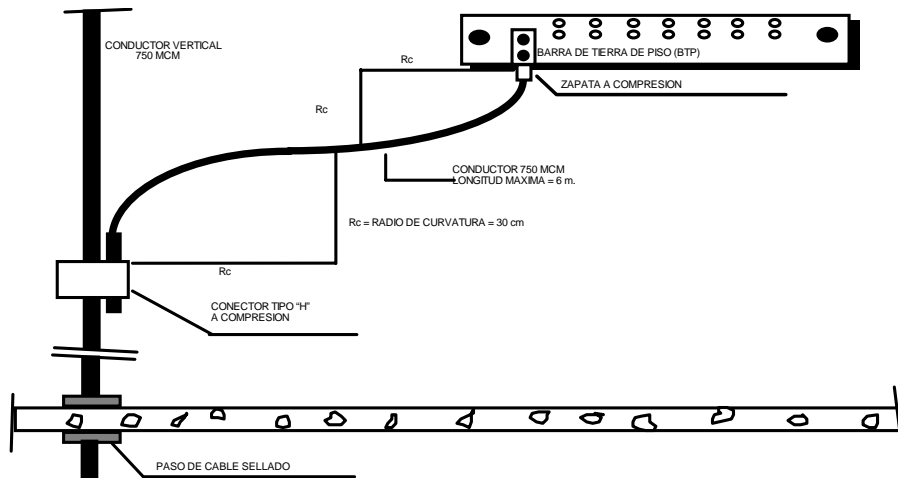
CONDUCTOR VERTICAL
750 MCM

BARRA DE TIERRA DE PISO (BTP)

Rc

ZAPATA A COMPRESION

Rc

CONDUCTOR 750 MCM
LONGITUD MAXIMA = 6 m.

Rc = RADIO DE CURVATURA = 30 cm

Rc

CONECTOR TIPO "H"
A COMPRESION

PASO DE CABLE SELLADO